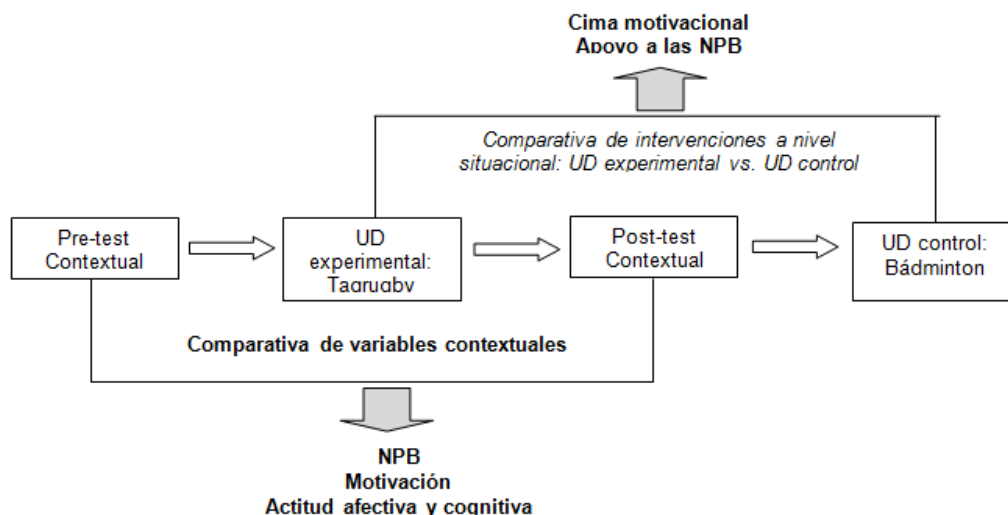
Cima motivacional
Apoyo a las NPB

Comparativa de intervenciones a nivel situacional: UD experimental vs. UD control

Pre-test Contextual

UD experimental: Tagrugby

Post-test Contextual

UD control: Bádminton

Comparativa de variables contextuales

NPB
Motivación
Actitud afectiva y cognitiva